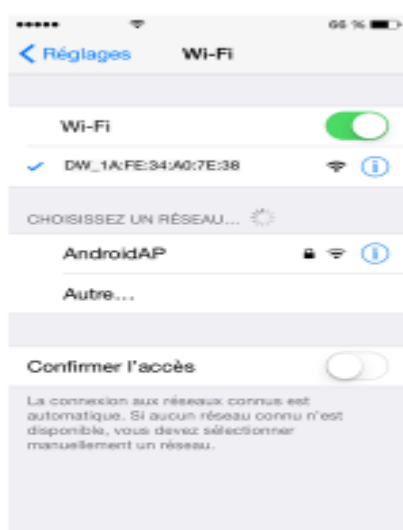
66 %

Réglages Wi-Fi

Wi-Fi

DW_1A:FE:34:A0:7E:38

CHOISISSEZ UN RÉSEAU...

AndroidAP

Autre...

Confirmer l'accès

La connexion aux réseaux connus est automatique. Si aucun réseau connu n'est disponible, vous devez sélectionner manuellement un réseau.